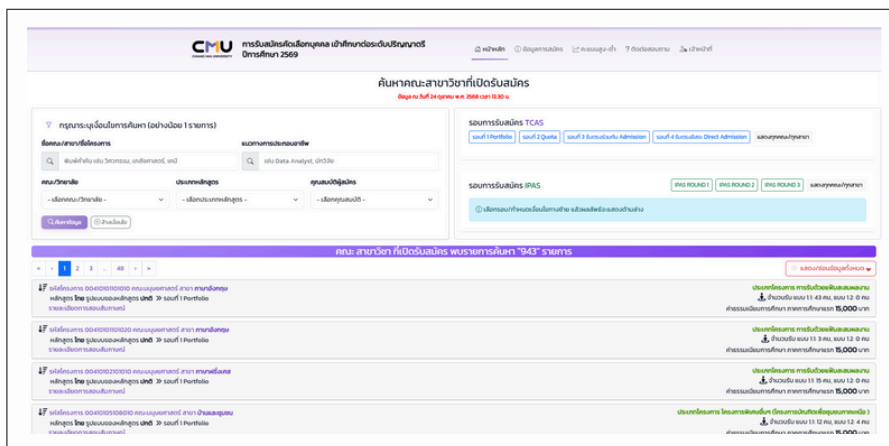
CMU CHIANG MAI UNIVERSITY

การรับสมัครคัดเลือกบุคคล เข้าศึกษาต่อระดับปริญญาตรี ปีการศึกษา 2569

หน้าหลัก | ข้อมูลการสมัคร | คะแนนสูง-ต่ำ | ? ติดต่อสอบถาม | เข้าระบบ

ค้นหาคณะสาขาวิชาที่เปิดรับสมัคร

ข้อมูล ณ วันที่ 24 ตุลาคม พ.ศ. 2568 เวลา 13.30 น.

กรุณาระบุเงื่อนไขการค้นหา (อย่างน้อย 1 รายการ)

ชื่อคณะ/สาขา/ชื่อโครงการ

พิมพ์คำค้น เช่น วิศวกรรม, เกษตรศาสตร์, แพทย์

แนวทางการประกอบอาชีพ

เช่น Data Analyst, นักวิจัย

คณะ/วิทยาลัย

-- เลือกคณะ/วิทยาลัย --

ประเภทหลักสูตร

-- เลือกประเภทหลักสูตร --

คุณสมบัติผู้สมัคร

-- เลือกคุณสมบัติ --

ค้นหาข้อมูล | ล้างเงื่อนไข

รอบการรับสมัคร TCAS

รอบที่ 1 Portfolio | รอบที่ 2 Quota | รอบที่ 3 รับตรงร่วมกัน Admission | รอบที่ 4 รับตรงอิสระ Direct Admission | แสดงทุกคณะ/ทุกสาขา

รอบการรับสมัคร IPAS

IPAS ROUND 1 | IPAS ROUND 2 | IPAS ROUND 3 | แสดงทุกคณะ/ทุกสาขา

เลือกรอบกำหนดเงื่อนไขการค้นหา แล้วผลลัพธ์จะแสดงด้านล่าง

คณะ สาขาวิชา ที่เปิดรับสมัคร พบรายการค้นหา "943" รายการ

« ‹ 1 2 3 ... 48 › »

แสดง/ซ่อนข้อมูลทั้งหมด

รหัสโครงการ 0041010101010 คณะมนุษยศาสตร์ สาขา ภาษาอังกฤษ
หลักสูตร ไทย รูปแบบของหลักสูตร ปกติ » รอบที่ 1 Portfolio
รายละเอียดการสอบสัมภาษณ์
ประเภทโครงการ การรับด้วยพื้นผลงาน
จำนวนรับ แบบ 1:1 43 คน, แบบ 1:2 0 คน
ค่าธรรมเนียมการศึกษา ภาคการศึกษาละ 15,000 บาท

รหัสโครงการ 0041010101020 คณะมนุษยศาสตร์ สาขา ภาษาอังกฤษ
หลักสูตร ไทย รูปแบบของหลักสูตร ปกติ » รอบที่ 1 Portfolio
รายละเอียดการสอบสัมภาษณ์
ประเภทโครงการ การรับด้วยพื้นผลงาน
จำนวนรับ แบบ 1:1 3 คน, แบบ 1:2 0 คน
ค่าธรรมเนียมการศึกษา ภาคการศึกษาละ 15,000 บาท

รหัสโครงการ 0041010210101 คณะมนุษยศาสตร์ สาขา ภาษาฝรั่งเศส
หลักสูตร ไทย รูปแบบของหลักสูตร ปกติ » รอบที่ 1 Portfolio
รายละเอียดการสอบสัมภาษณ์
ประเภทโครงการ การรับด้วยพื้นผลงาน
จำนวนรับ แบบ 1:1 15 คน, แบบ 1:2 0 คน
ค่าธรรมเนียมการศึกษา ภาคการศึกษาละ 15,000 บาท

รหัสโครงการ 0041010510801 คณะมนุษยศาสตร์ สาขา บ้านและชุมชน
หลักสูตร ไทย รูปแบบของหลักสูตร ปกติ » รอบที่ 1 Portfolio
ประเภทโครงการ โครงการพิเศษเพิ่มฯ (โครงการบัณฑิตเพื่อชุมชนภาคเหนือ)
จำนวนรับ แบบ 1:1 12 คน, แบบ 1:2 4 คน
ค่าธรรมเนียมการศึกษา ภาคการศึกษาละ 15,000 บาท